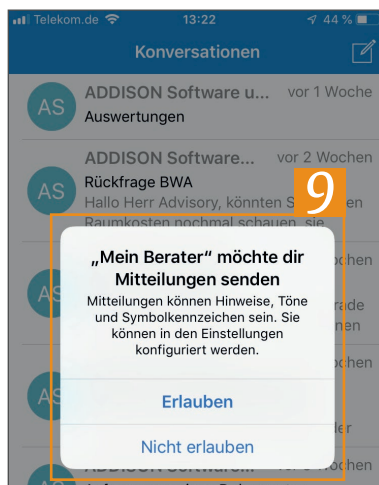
Telekom.de 13:22 44 %

Konversationen

AS ADDISON Software u... vor 1 Woche
Auswertungen

AS ADDISON Software... vor 2 Wochen
Rückfrage BWA
Hallo Herr Advisory, könnten S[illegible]
Raumkosten nochmal schauen, sie

9

„Mein Berater" möchte dir Mitteilungen senden
Mitteilungen können Hinweise, Töne und Symbolkennzeichen sein. Sie können in den Einstellungen konfiguriert werden.

Erlauben

Nicht erlauben

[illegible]ochen
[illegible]rade
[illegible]nen
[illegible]ochen
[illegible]nen
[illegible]ler
ADDISON Software... vor 3 Wochen